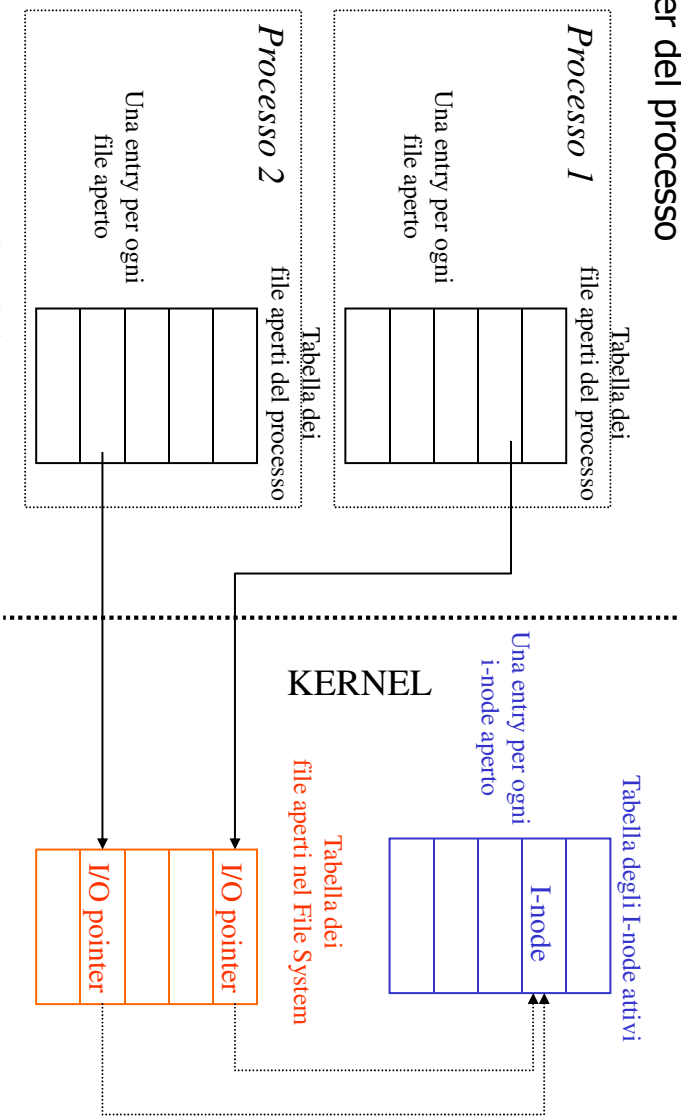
er del processo

Processo 1

Una entry per ogni file aperto

Tabella dei file aperti del processo

Processo 2

Una entry per ogni file aperto

Tabella dei file aperti del processo

KERNEL

Una entry per ogni i-node aperto

Tabella degli I-node attivi

I-node

Tabella dei file aperti nel File System

I/O pointer

I/O pointer